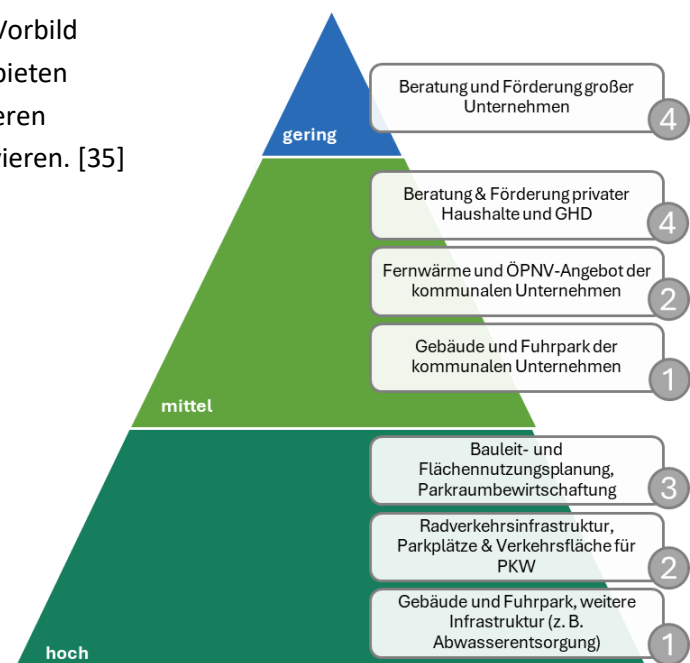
Vorbild
bieten
eren
rieren. [35]

gering

Beratung und Förderung großer Unternehmen 4

Beratung & Förderung privater Haushalte und GHD 4

Fernwärme und ÖPNV-Angebot der kommunalen Unternehmen 2

Gebäude und Fuhrpark der kommunalen Unternehmen 1

mittel

Bauleit- und Flächennutzungsplanung, Parkraumbewirtschaftung 3

Radverkehrsinfrastruktur, Parkplätze & Verkehrsfläche für PKW 2

Gebäude und Fuhrpark, weitere Infrastruktur (z. B. Abwasserentsorgung) 1

hoch